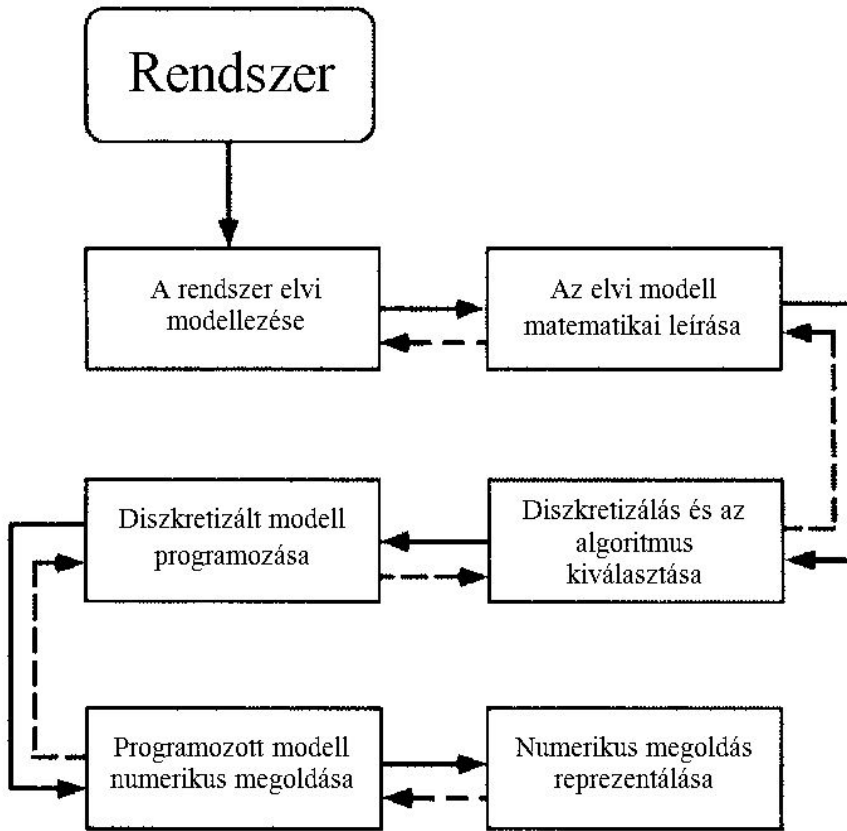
Rendszer

A rendszer elvi modellezése

Az elvi modell matematikai leírása

Diszkretizált modell programozása

Diszkretizálás és az algoritmus kiválasztása

Programozott modell numerikus megoldása

Numerikus megoldás reprezentálása